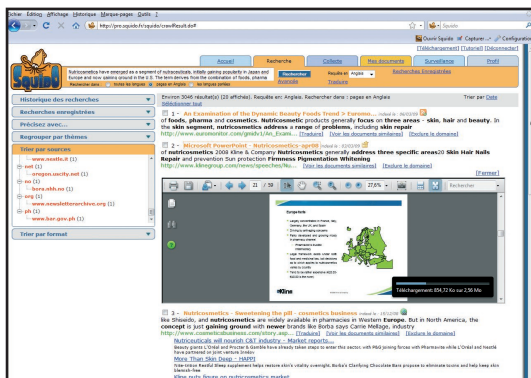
Fichier Édition Affichage Historique Marque-pages Outils ?

http://pro.squido.fr/squido/crawlResult.do#

Squido

Quora Squido Capture Configuration

[Téléchargement] [Tutoriel] [Déconnecter]

Squido

Nutricosmetics have emerged as a segment of nutraceuticals, initially gaining popularity in Japan and Europe and now gaining ground in the U.S. The term derives from the combination of foods, pharma

Rechercher dans : Toutes les langues pages en Anglais les langues parlées

Accueil Recherche Collecte Mes documents Surveillance Profil

Rechercher Résultats en Anglais Recherches Enregistrées Avancée Traduire

Historique des recherches

Recherches enregistrées

Précisez avec...

Regrouper par thème

Trier par sources
- www.nsastle.it (1)
- net (1)
- oregon.uscity.net (1)
- ru (1)
- bora.nhh.no (1)
- org (1)
- www.newaletterarchive.org (1)
- ph (1)
- www.bar.gov.ph (1)

Trier par format

Environ 3046 résulta(s) (20 affichés). Requête en: Anglais. Rechercher dans : pages en Anglais Trier par Date Sélectionner tout

1 - An Examination of the Dynamic Beauty Foods Trend > Euromon... indexé le : 06/03/09
of foods, pharma and cosmetics. Nutricosmetic products generally focus on three areas - skin, hair and beauty. In the skin segment, nutricosmetics address a range of problems, including skin repair
http://www.euromonitor.com/gmdr1/An_Exami... [Traduire] [Voir les documents similaires] [Exclure le domaine]

2 - Microsoft PowerPoint - Nutricosmetics-apr08 indexé le : 02/03/09
of nutricosmetics 2008 Kline & Company Nutricosmetics generally address three specific areas20 Skin Hair Nails Repair and prevention Sun protection Firmness Pigmentation Whitening
http://www.klinegroup.com/news/speeches/Nu... [Voir les documents similaires] [Exclure le domaine]
[Fermer]

21 / 59 27,6% Rechercher

Téléchargement 894,72 Ko sur 2,56 Mo

3 - Nutricosmetics - Sweetening the pill - cosmetics business indexé le : 18/12/08
like Shiseido, and nutricosmetics are widely available in pharmacies in Western Europe. But in North America, the concept is just gaining ground with newer brands like Borba says Carrie Mellage, industry
http://www.cosmeticsbusiness.com/story.asp... [Traduire] [Voir les documents similaires] [Exclure le domaine]
Nutriceuticals will nourish C&T industry - Market reports...
Beauty giants L'Oréal and Procter & Gamble have already taken steps to enter this sector, with P&G joining forces with Pharmavite while L'Oréal and Nestlé have partnered on joint venture Inneov.
More Than Skin Deep - HAPPI
Klee suits figure on nutricosmetics market